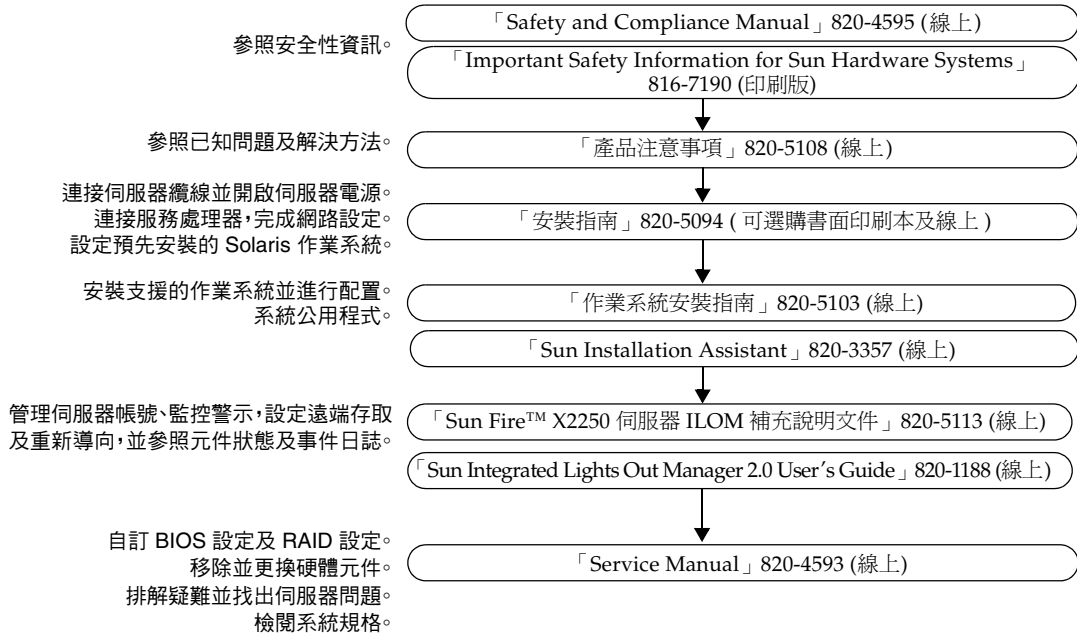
參照安全性資訊。

「Safety and Compliance Manual」820-4595 (線上)

「Important Safety Information for Sun Hardware Systems」816-7190 (印刷版)

參照已知問題及解決方法。

「產品注意事項」820-5108 (線上)

連接伺服器纜線並開啟伺服器電源。
連接服務處理器,完成網路設定。
設定預先安裝的 Solaris 作業系統。

「安裝指南」820-5094 ( 可選購書面印刷本及線上 )

安裝支援的作業系統並進行配置。
系統公用程式。

「作業系統安裝指南」820-5103 (線上)

「Sun Installation Assistant」820-3357 (線上)

管理伺服器帳號、監控警示,設定遠端存取及重新導向,並參照元件狀態及事件日誌。

「Sun Fire™ X2250 伺服器 ILOM 補充說明文件」820-5113 (線上)

「Sun Integrated Lights Out Manager 2.0 User's Guide」820-1188 (線上)

自訂 BIOS 設定及 RAID 設定。
移除並更換硬體元件。
排解疑難並找出伺服器問題。
檢閱系統規格。

「Service Manual」820-4593 (線上)